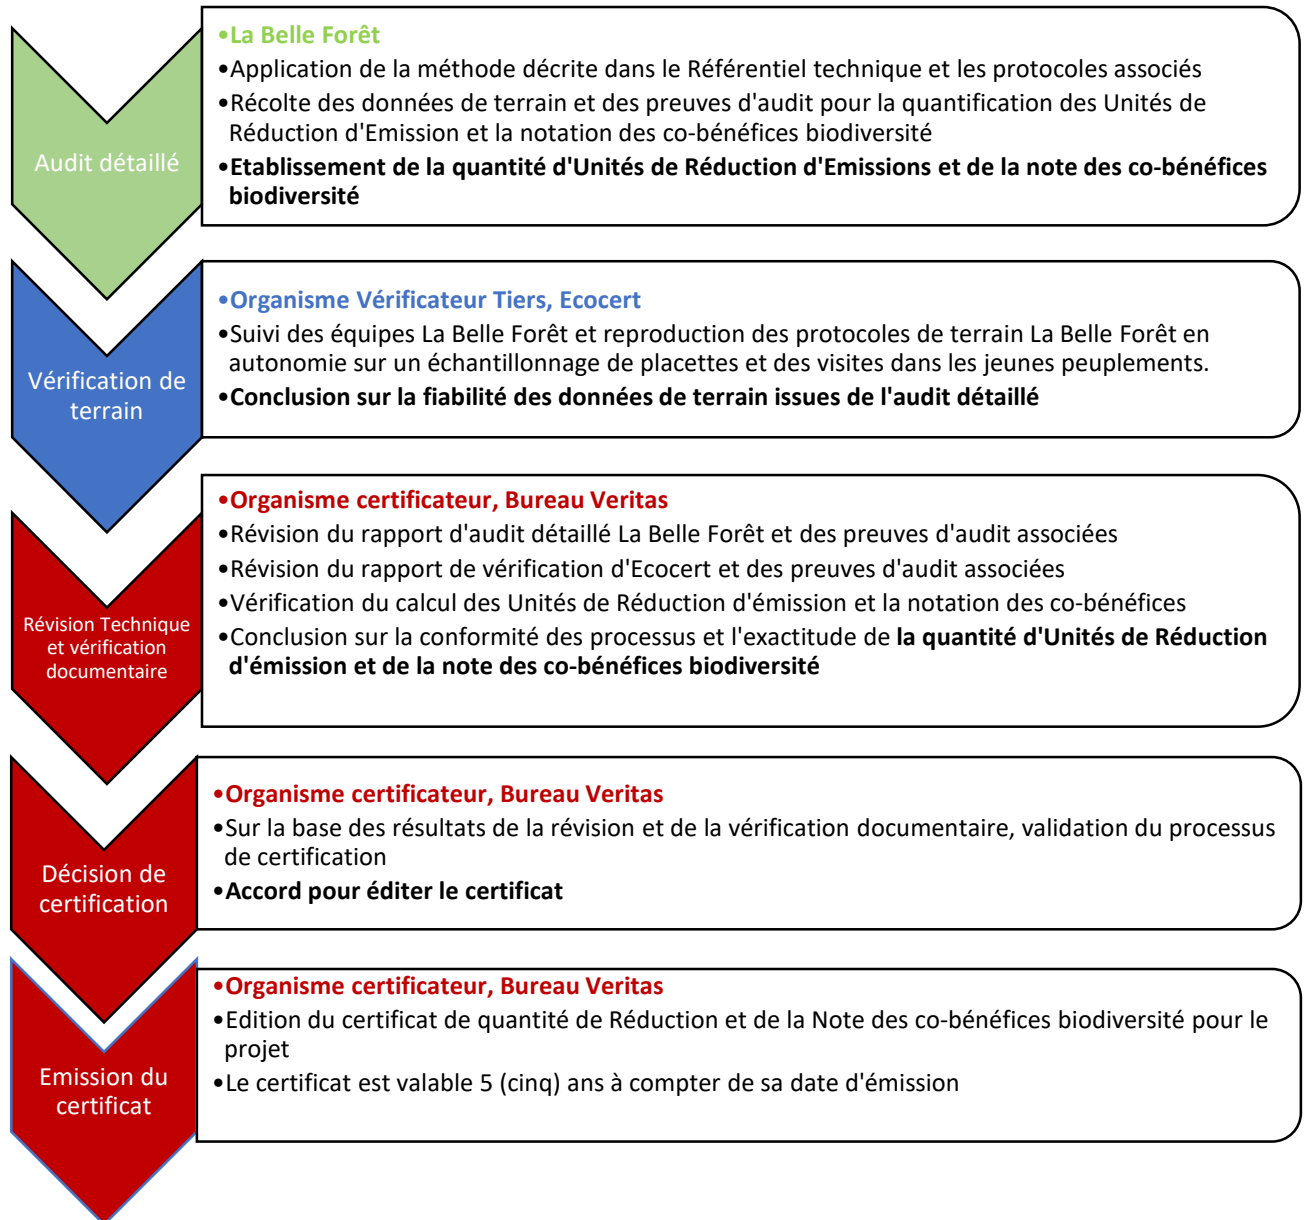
Audit détaillé

•La Belle Forêt
•Application de la méthode décrite dans le Référentiel technique et les protocoles associés
•Récolte des données de terrain et des preuves d'audit pour la quantification des Unités de Réduction d'Emission et la notation des co-bénéfices biodiversité
•Etablissement de la quantité d'Unités de Réduction d'Emissions et de la note des co-bénéfices biodiversité

Vérification de terrain

•Organisme Vérificateur Tiers, Ecocert
•Suivi des équipes La Belle Forêt et reproduction des protocoles de terrain La Belle Forêt en autonomie sur un échantillonnage de placettes et des visites dans les jeunes peuplements.
•Conclusion sur la fiabilité des données de terrain issues de l'audit détaillé

Révision Technique et vérification documentaire

•Organisme certificateur, Bureau Veritas
•Révision du rapport d'audit détaillé La Belle Forêt et des preuves d'audit associées
•Révision du rapport de vérification d'Ecocert et des preuves d'audit associées
•Vérification du calcul des Unités de Réduction d'émission et la notation des co-bénéfices
•Conclusion sur la conformité des processus et l'exactitude de la quantité d'Unités de Réduction d'émission et de la note des co-bénéfices biodiversité

Décision de certification

•Organisme certificateur, Bureau Veritas
•Sur la base des résultats de la révision et de la vérification documentaire, validation du processus de certification
•Accord pour éditer le certificat

Emission du certificat

•Organisme certificateur, Bureau Veritas
•Edition du certificat de quantité de Réduction et de la Note des co-bénéfices biodiversité pour le projet
•Le certificat est valable 5 (cinq) ans à compter de sa date d'émission